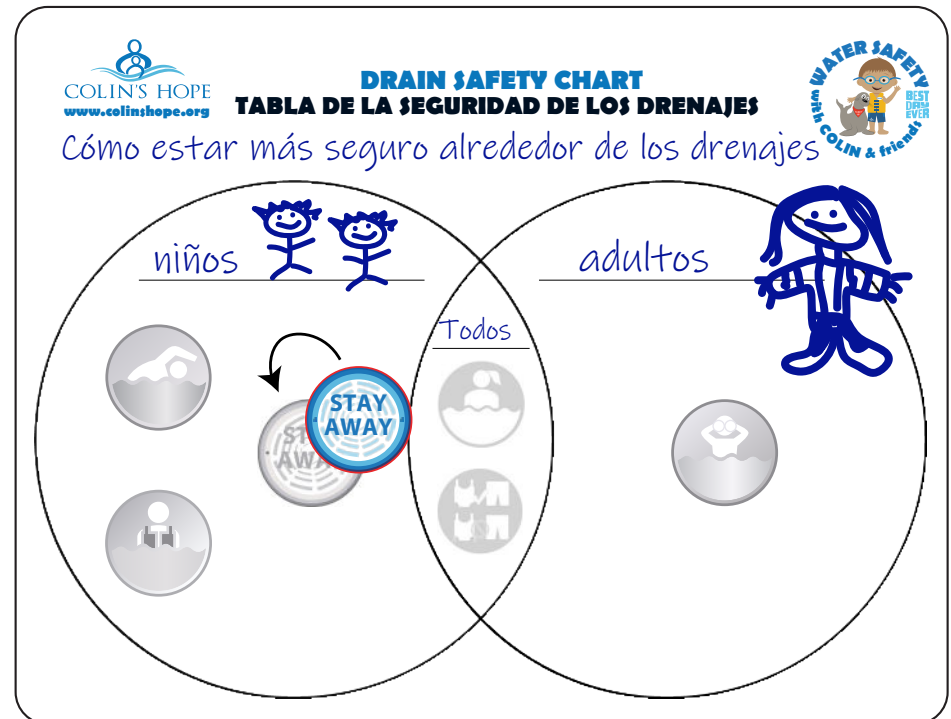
COLIN'S HOPE
www.colinshope.org

DRAIN SAFETY CHART
TABLA DE LA SEGURIDAD DE LOS DRENAJES

WATER SAFETY with COLIN & friends
BEST DAY EVER

Cómo estar más seguro alrededor de los drenajes

niños

adultos

Todos

STAY AWAY

STAY AWAY